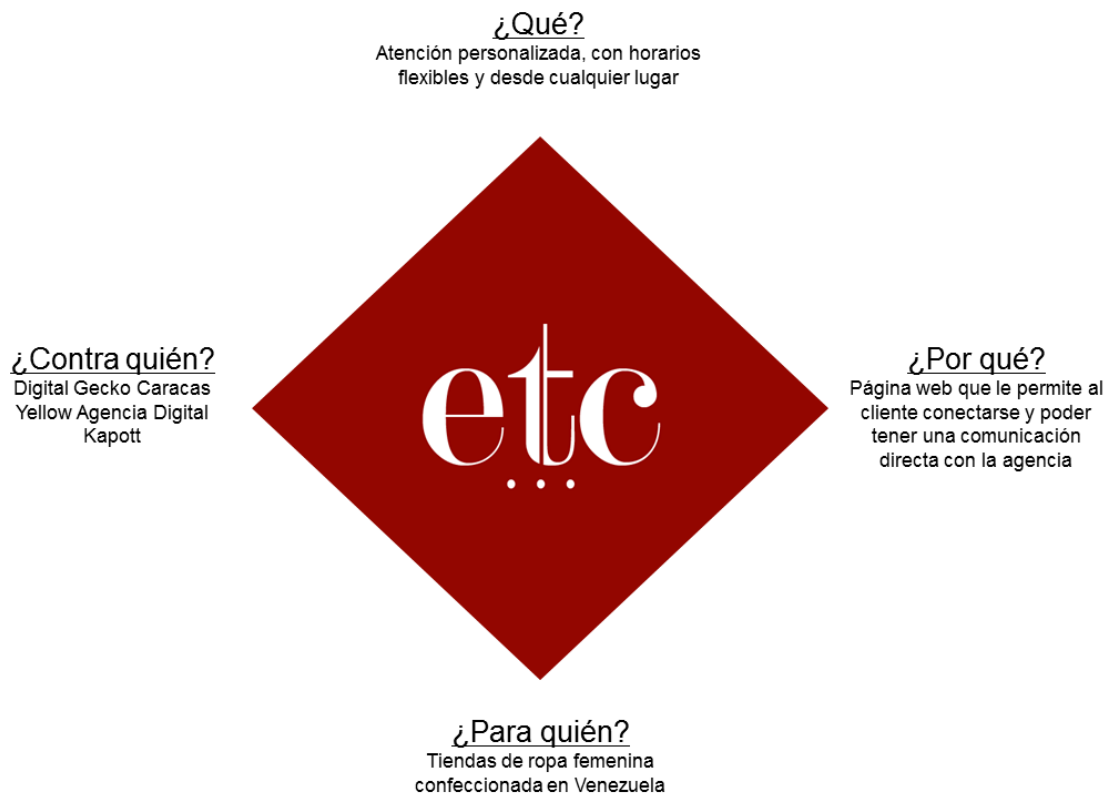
¿Qué?
Atención personalizada, con horarios flexibles y desde cualquier lugar

¿Contra quién?
Digital Gecko Caracas
Yellow Agencia Digital
Kapott

etc...

¿Por qué?
Página web que le permite al cliente conectarse y poder tener una comunicación directa con la agencia

¿Para quién?
Tiendas de ropa femenina confeccionada en Venezuela